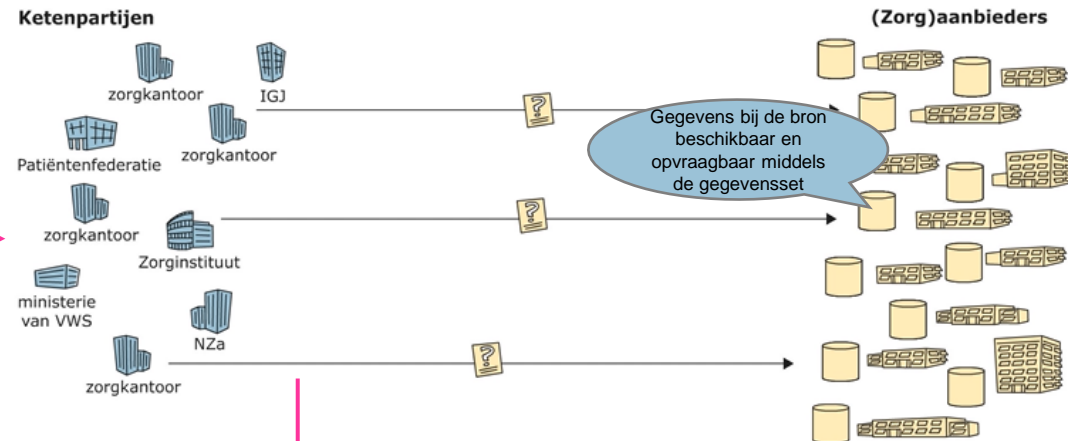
Ketenpartijen

(Zorg)aanbieders

zorgkantoor

IGJ

Patiëntenfederatie

zorgkantoor

zorgkantoor

Zorginstituut

ministerie van VWS

NZa

zorgkantoor

Gegevens bij de bron beschikbaar en opvraagbaar middels de gegevensset